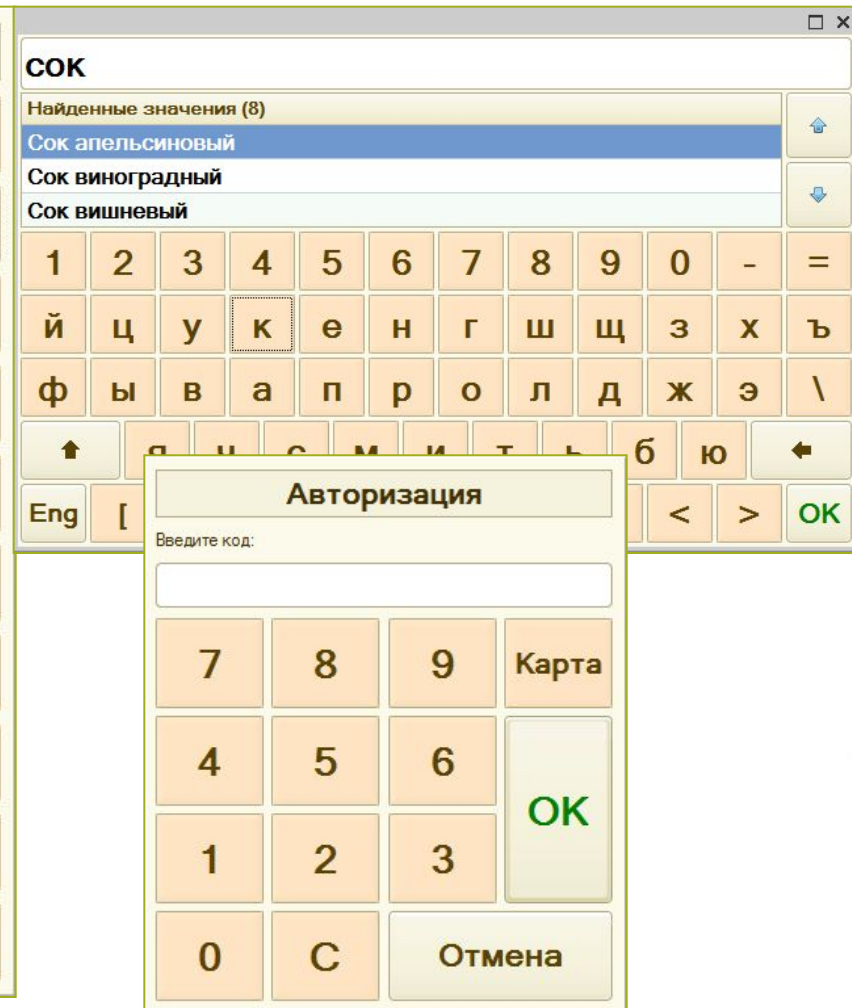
□ ×

сок

Найденные значения (8)

Сок апельсиновый

Сок виноградный

Сок вишневый

1 2 3 4 5 6 7 8 9 0 - =

й ц у к е н г ш щ з х ъ

ф ы в а п р о л д ж э \

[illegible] б ю

Eng [ < > OK

Авторизация

Введите код:

7 8 9 Карта

4 5 6 OK

1 2 3

0 C Отмена